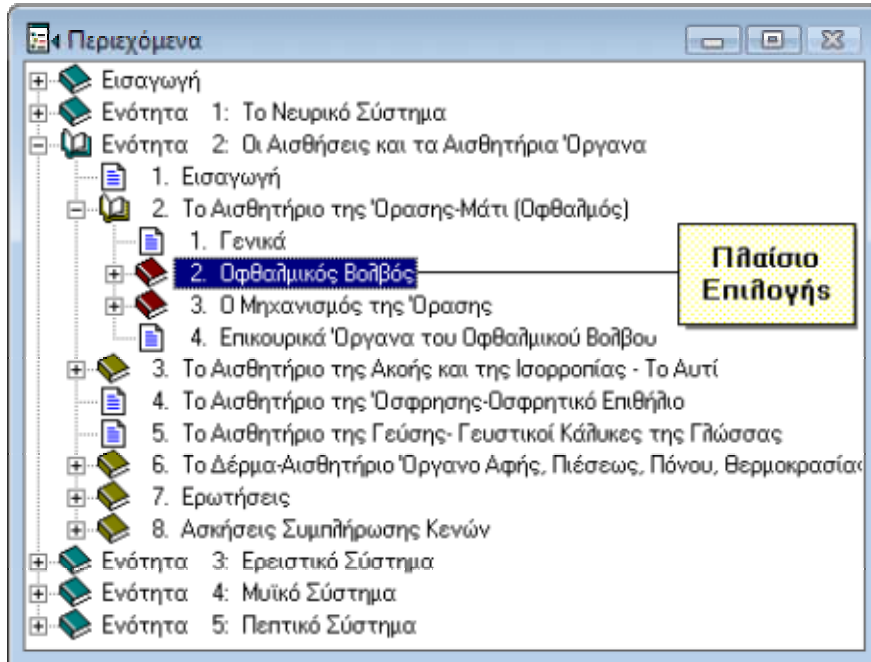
Περιεχόμενα

Εισαγωγή
Ενότητα 1: Το Νευρικό Σύστημα
Ενότητα 2: Οι Αισθήσεις και τα Αισθητήρια 'Οργανα
1. Εισαγωγή
2. Το Αισθητήριο της 'Ορασης-Μάτι (Οφθαλμός)
1. Γενικά
2. Οφθαλμικός Βολβός
3. Ο Μηχανισμός της 'Ορασης
4. Επικουρικά 'Οργανα του Οφθαλμικού Βολβου
3. Το Αισθητήριο της Ακοής και της Ισορροπίας - Το Αυτί
4. Το Αισθητήριο της 'Οσφρησης-Οσφρητικό Επιθήλιο
5. Το Αισθητήριο της Γεύσης- Γευστικοί Κάλυκες της Γλώσσας
6. Το Δέρμα-Αισθητήριο 'Οργανο Αφής, Πιέσεως, Πόνου, Θερμοκρασία
7. Ερωτήσεις
8. Ασκήσεις Συμπλήρωσης Κενών
Ενότητα 3: Ερειστικό Σύστημα
Ενότητα 4: Μυϊκό Σύστημα
Ενότητα 5: Πεπτικό Σύστημα

Πλαίσιο Επιλογής